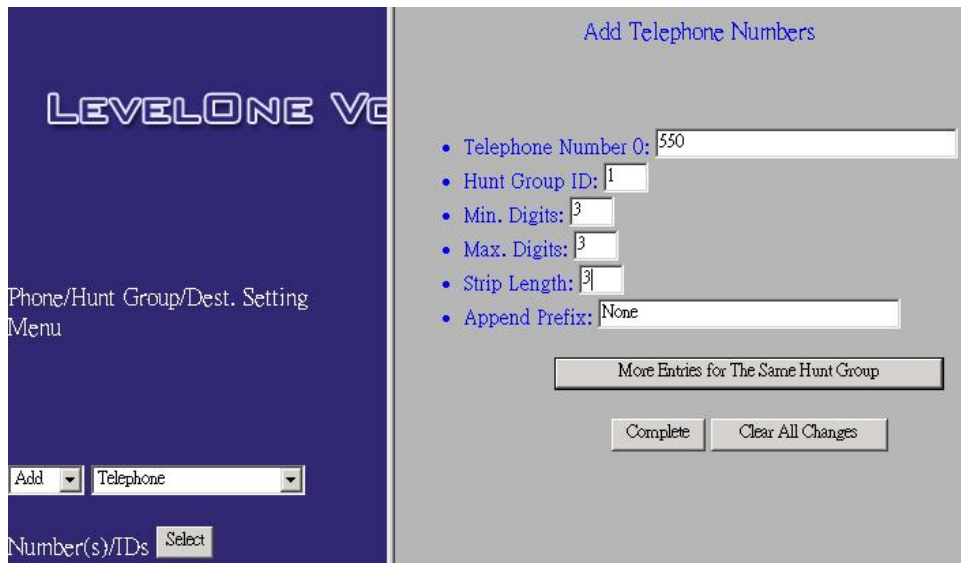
LEVELONE VO

Phone/Hunt Group/Dest. Setting Menu

Add
Telephone

Number(s)/IDs Select

Add Telephone Numbers

- Telephone Number 0: 550
- Hunt Group ID: 1
- Min. Digits: 3
- Max. Digits: 3
- Strip Length: 3
- Append Prefix: None

More Entries for The Same Hunt Group

Complete
Clear All Changes